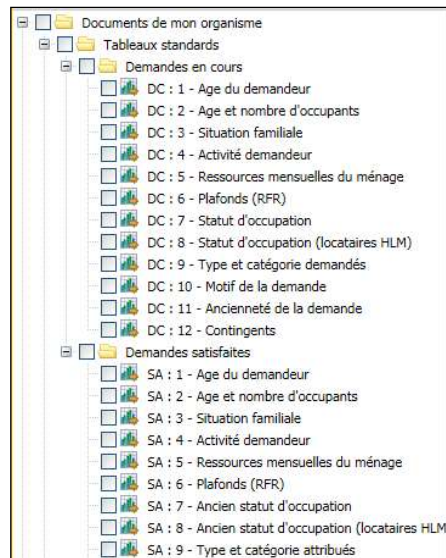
Documents de mon organisme
Tableaux standards
Demandes en cours
DC : 1 - Age du demandeur
DC : 2 - Age et nombre d'occupants
DC : 3 - Situation familiale
DC : 4 - Activité demandeur
DC : 5 - Ressources mensuelles du ménage
DC : 6 - Plafonds (RFR)
DC : 7 - Statut d'occupation
DC : 8 - Statut d'occupation (locataires HLM)
DC : 9 - Type et catégorie demandés
DC : 10 - Motif de la demande
DC : 11 - Ancienneté de la demande
DC : 12 - Contingents
Demandes satisfaites
SA : 1 - Age du demandeur
SA : 2 - Age et nombre d'occupants
SA : 3 - Situation familiale
SA : 4 - Activité demandeur
SA : 5 - Ressources mensuelles du ménage
SA : 6 - Plafonds (RFR)
SA : 7 - Ancien statut d'occupation
SA : 8 - Ancien statut d'occupation (locataires HLM
SA : 9 - Type et catégorie attribués